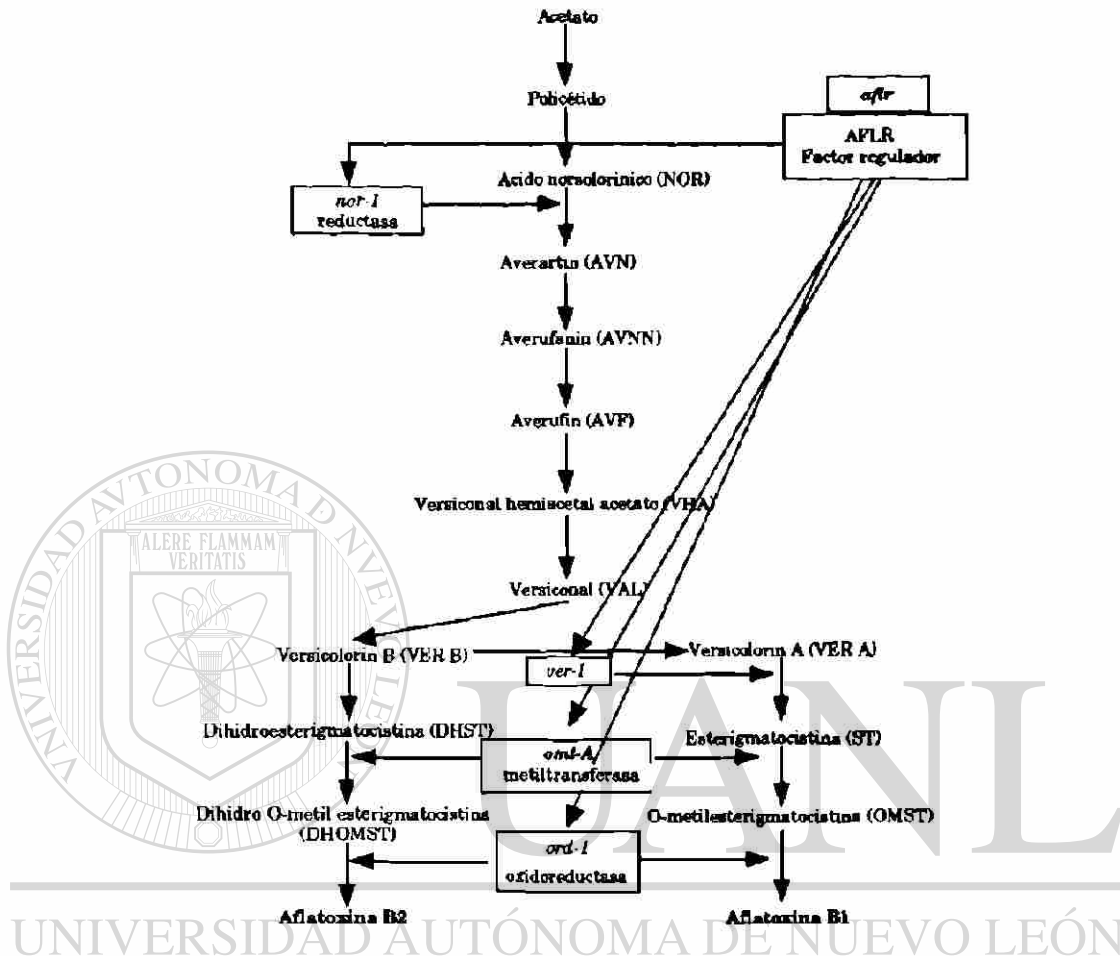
Acetato

Policétido

aflr

AFLR
Factor regulador

Acido norsolorinico (NOR)

nor-1
reductasa

Averartin (AVN)

Averufanin (AVNN)

Averufin (AVF)

Versiconal hemiacetal acetato (VHA)

Versiconal (VAL)

Versicolorin B (VER B)

Versicolorin A (VER A)

ver-1

Dihidroesterigmatocistina (DHST)

omt-A
metiltransferasa

Esterigmatocistina (ST)

Dihidro O-metil esterigmatocistina (DHOMST)

O-metilesterigmatocistina (OMST)

ord-1
oxidoreductasa

Aflatoxina B2

Aflatoxina B1

ALERE FLAMMAM VERITATIS

UNIVERSIDAD AUTÓNOMA DE NUEVO LEÓN

UANL